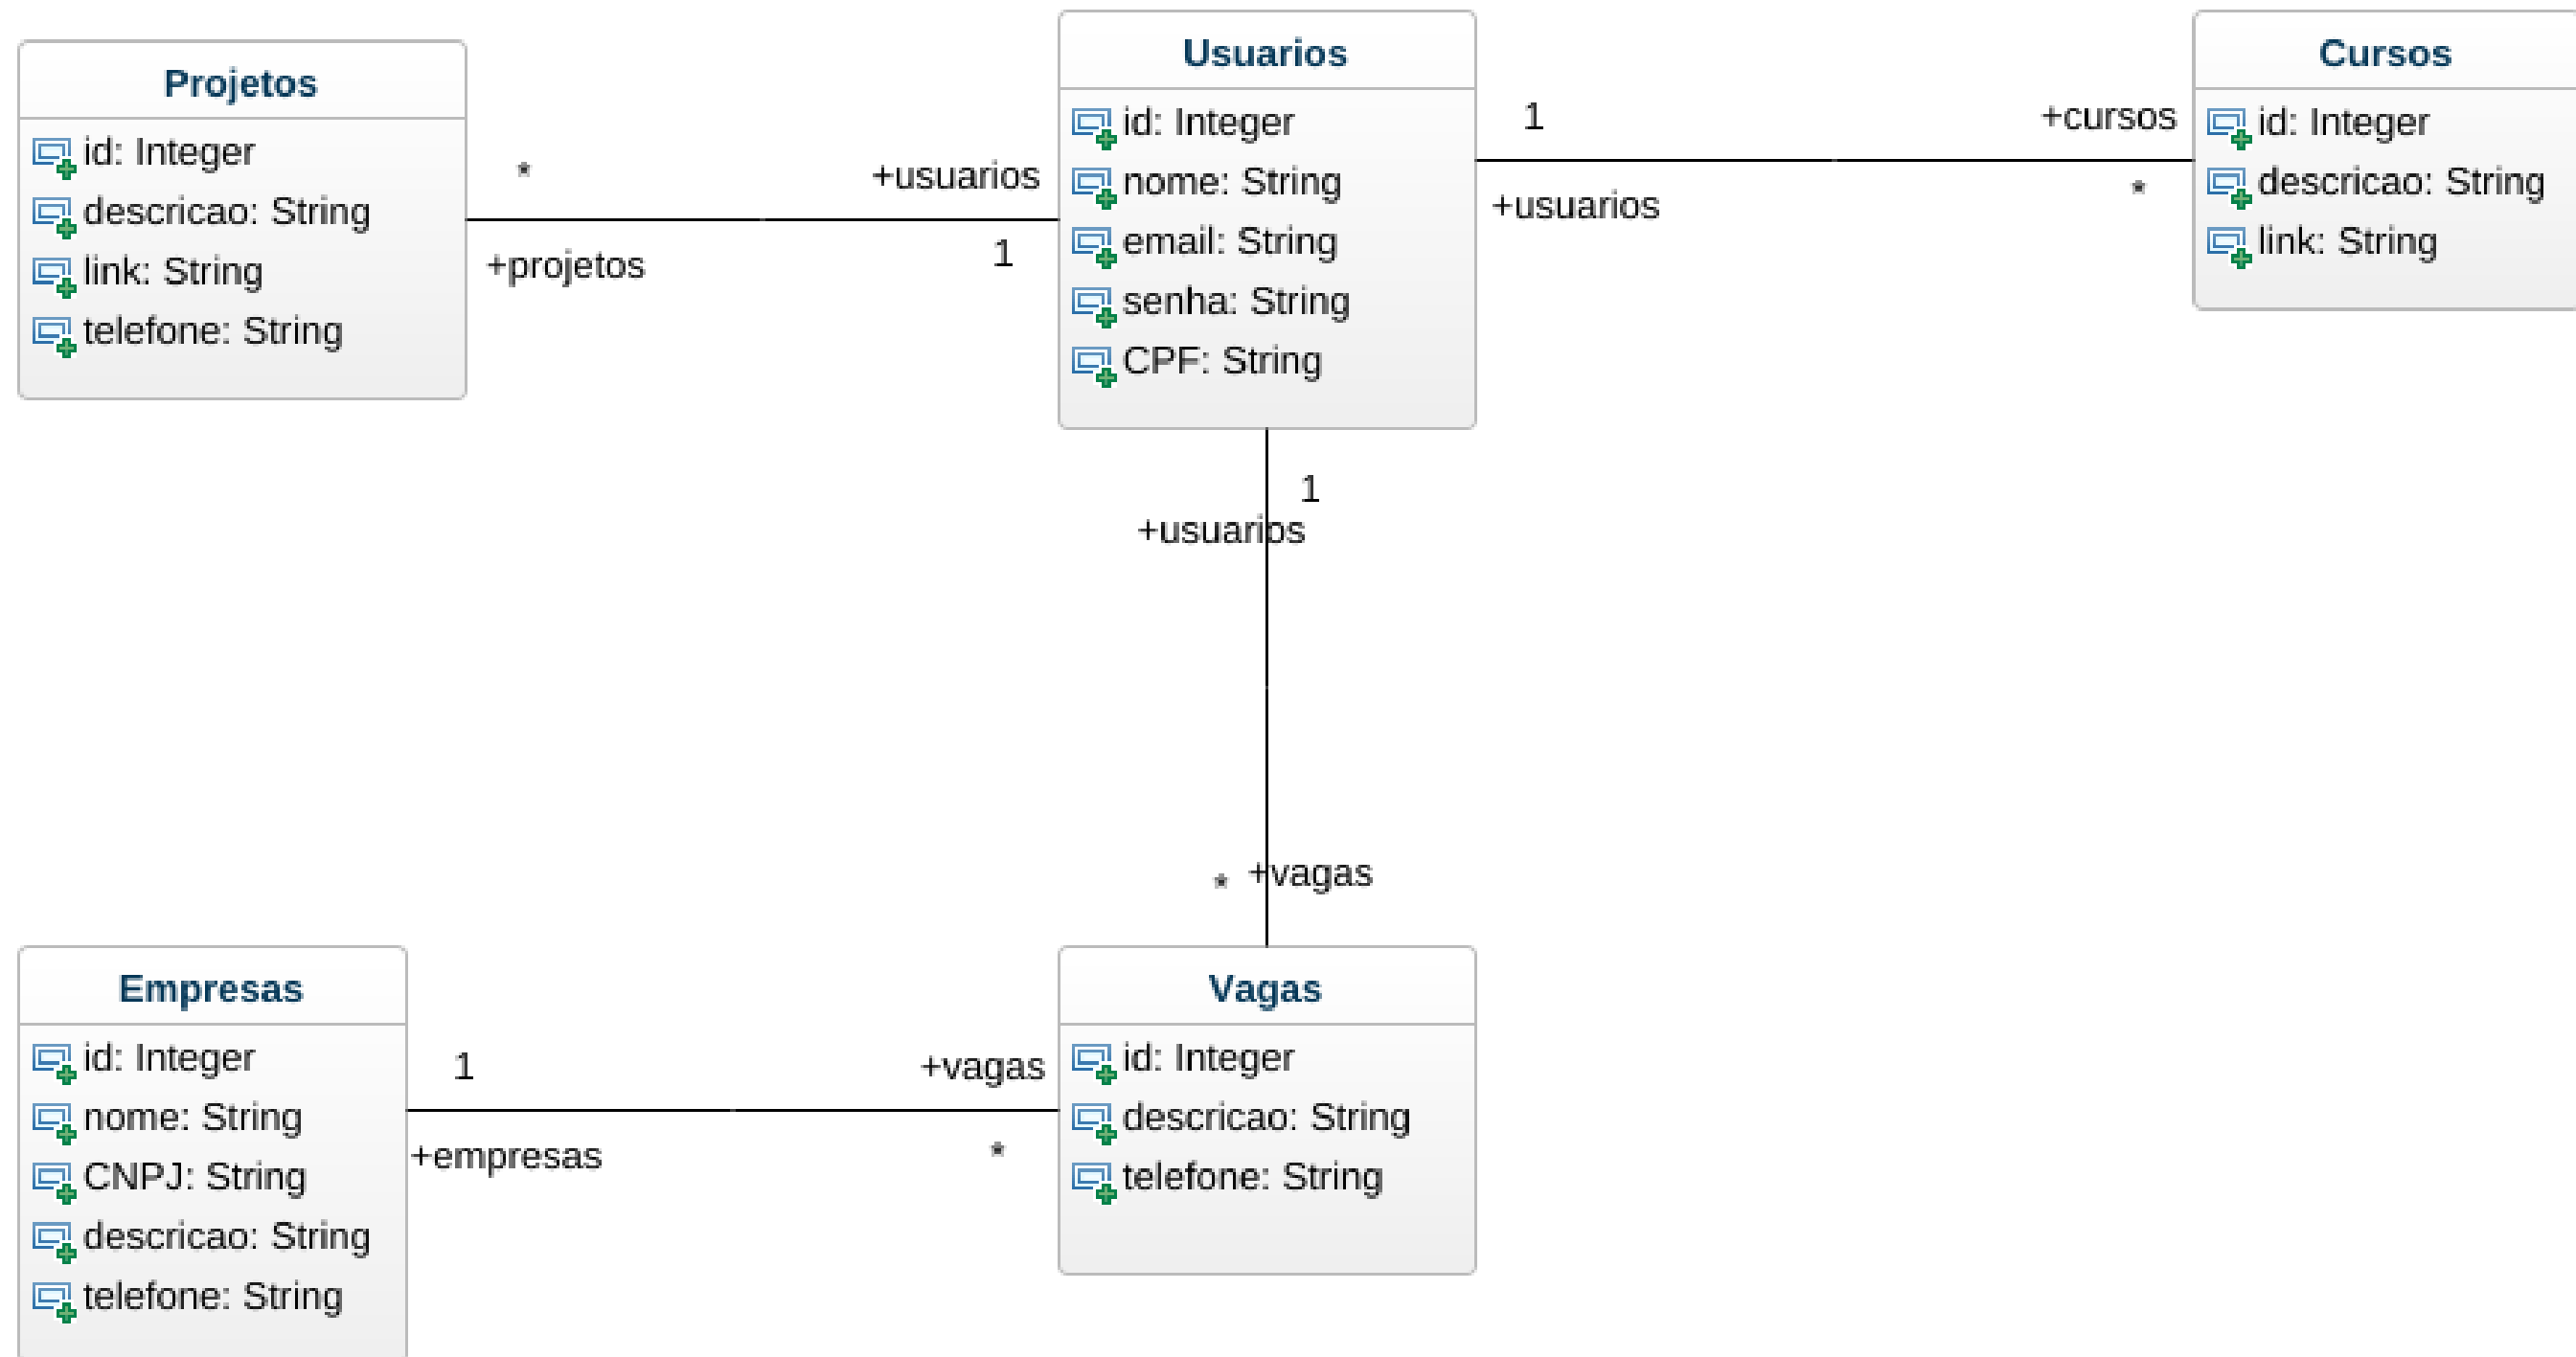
Projetos
id: Integer
descricao: String
link: String
telefone: String

*
+usuarios
+projetos
1

Usuarios
id: Integer
nome: String
email: String
senha: String
CPF: String

1
+cursos
+usuarios
*

Cursos
id: Integer
descricao: String
link: String

1
+usuarios

*
+vagas

Empresas
id: Integer
nome: String
CNPJ: String
descricao: String
telefone: String

1
+vagas
+empresas
*

Vagas
id: Integer
descricao: String
telefone: String